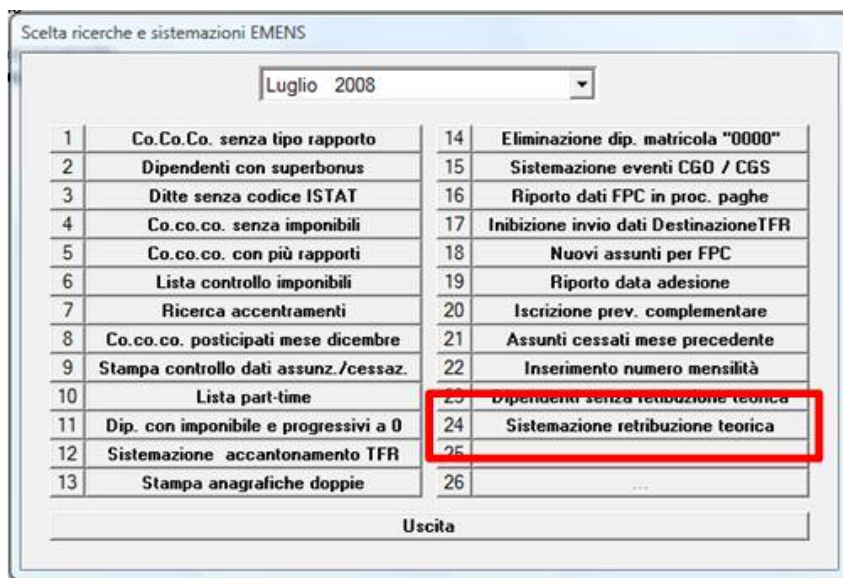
Scelta ricerche e sistemazioni EMENS

Luglio 2008

| | | | |
|---|---|---|---|
| 1 | Co.Co.Co. senza tipo rapporto | 14 | Eliminazione dip. matricola "0000" |
| 2 | Dipendenti con superbonus | 15 | Sistemazione eventi CGO / CGS |
| 3 | Ditte senza codice ISTAT | 16 | Riporto dati FPC in proc. paghe |
| 4 | Co.co.co. senza imponibili | 17 | Inibizione invio dati DestinazioneTFR |
| 5 | Co.co.co. con più rapporti | 18 | Nuovi assunti per FPC |
| 6 | Lista controllo imponibili | 19 | Riporto data adesione |
| 7 | Ricerca accentramenti | 20 | Iscrizione prev. complementare |
| 8 | Co.co.co. posticipati mese dicembre | 21 | Assunti cessati mese precedente |
| 9 | Stampa controllo dati assunz./cessaz. | 22 | Inserimento numero mensilità |
| 10 | Lista part-time | 23 | Dipendenti senza retribuzione teorica |
| 11 | Dip. con imponibile e progressivi a 0 | 24 | Sistemazione retribuzione teorica |
| 12 | Sistemazione accantonamento TFR | 25 | |
| 13 | Stampa anagrafiche doppie | 26 | ... |

Uscita